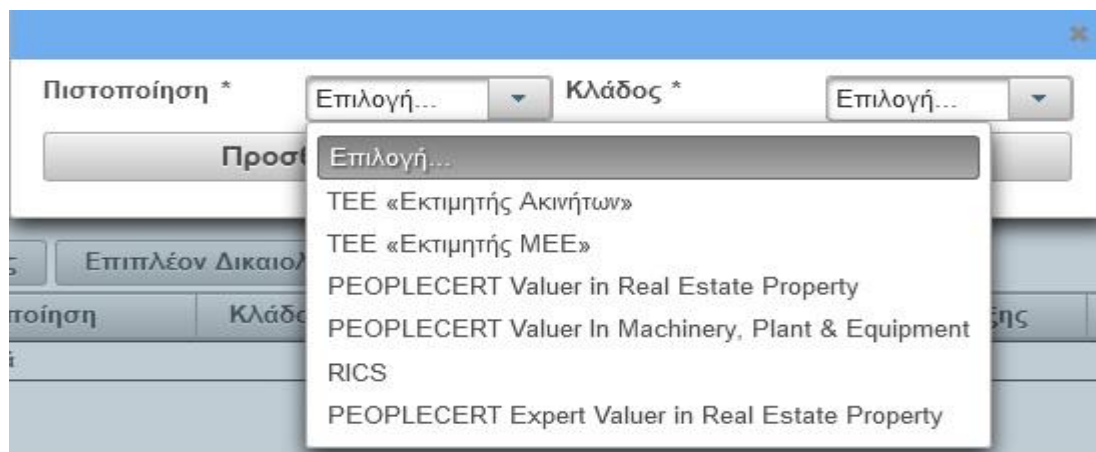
×

Πιστοποίηση * Επιλογή... Κλάδος * Επιλογή...

Προσ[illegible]

Επιλογή...
ΤΕΕ «Εκτιμητής Ακινήτων»
ΤΕΕ «Εκτιμητής ΜΕΕ»
PEOPLECERT Valuer in Real Estate Property
PEOPLECERT Valuer In Machinery, Plant & Equipment
RICS
PEOPLECERT Expert Valuer in Real Estate Property

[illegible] Επιπλέον Δικαιολ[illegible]

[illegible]ποίηση Κλάδ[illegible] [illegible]ξης